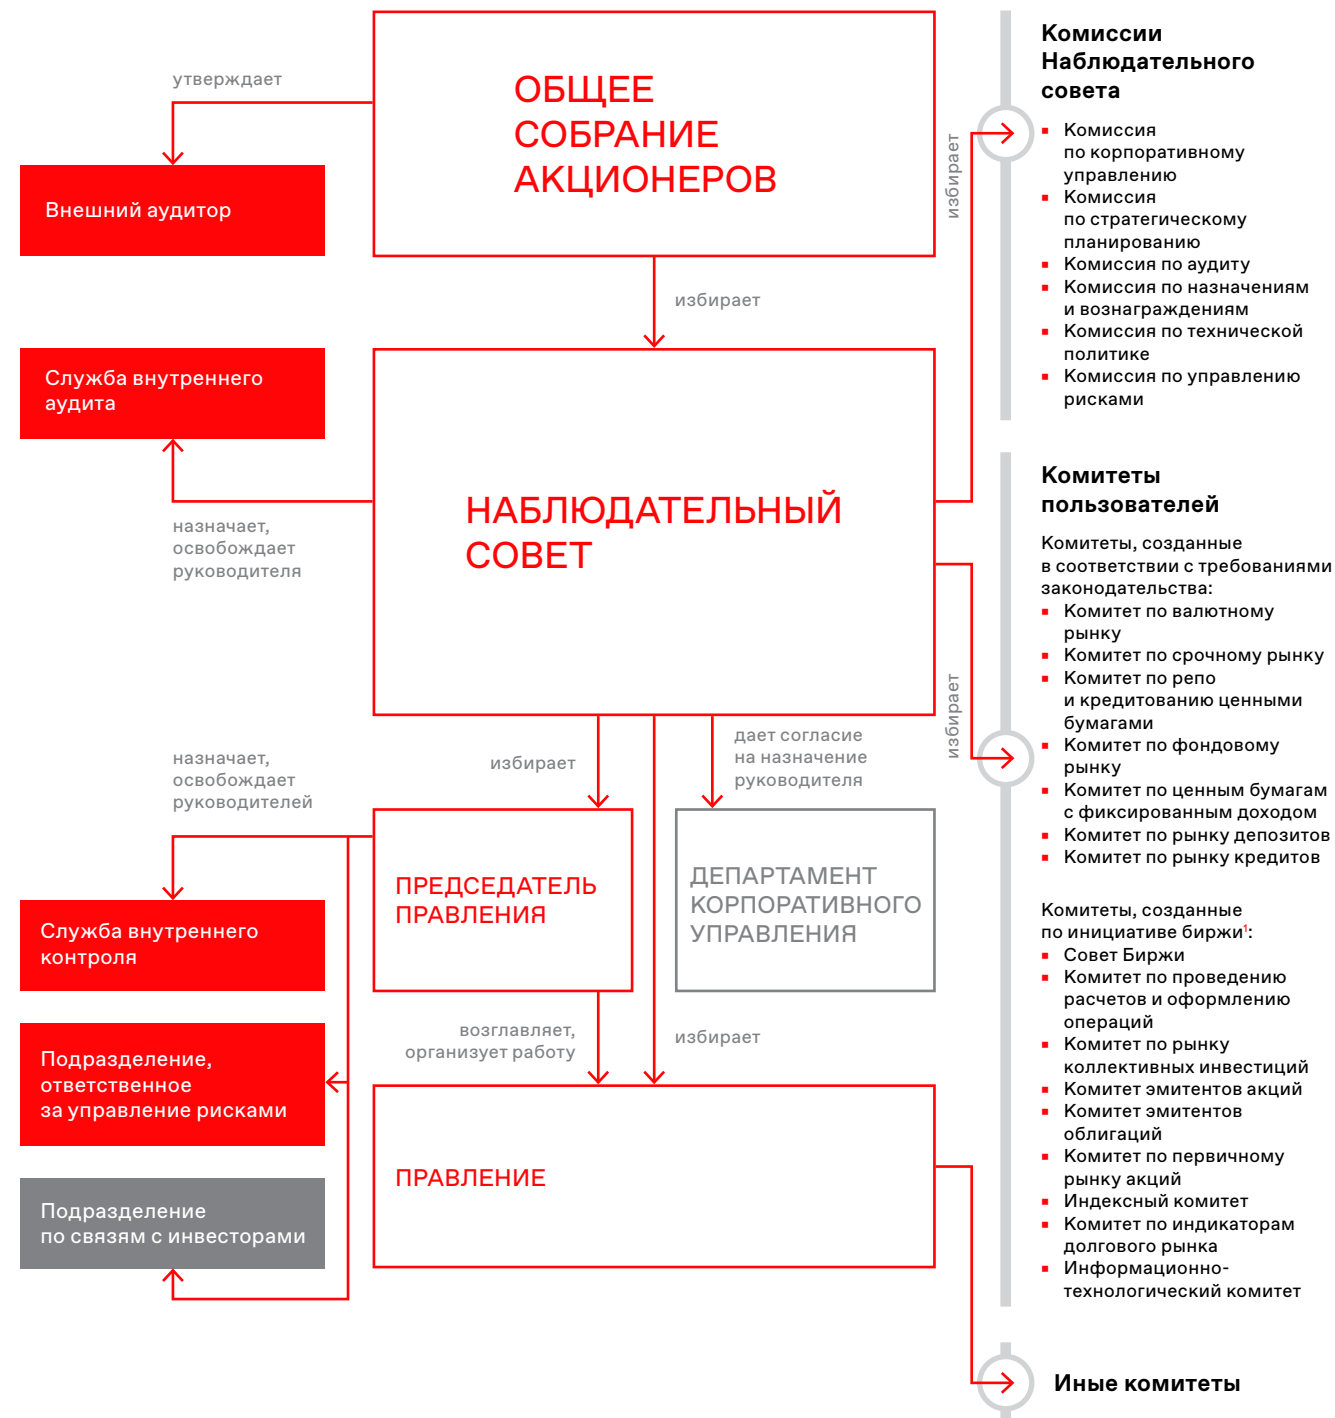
утверждает

ОБЩЕЕ СОБРАНИЕ АКЦИОНЕРОВ

Внешний аудитор

избирает

избирает

Служба внутреннего аудита

НАБЛЮДАТЕЛЬНЫЙ СОВЕТ

назначает, освобождает руководителя

назначает, освобождает руководителей

избирает

дает согласие на назначение руководителя

избирает

Служба внутреннего контроля

ПРЕДСЕДАТЕЛЬ ПРАВЛЕНИЯ

ДЕПАРТАМЕНТ КОРПОРАТИВНОГО УПРАВЛЕНИЯ

возглавляет, организует работу

избирает

Подразделение, ответственное за управление рисками

ПРАВЛЕНИЕ

Подразделение по связям с инвесторами

Комиссии Наблюдательного совета

- Комиссия по корпоративному управлению
- Комиссия по стратегическому планированию
- Комиссия по аудиту
- Комиссия по назначениям и вознаграждениям
- Комиссия по технической политике
- Комиссия по управлению рисками

Комитеты пользователей

Комитеты, созданные в соответствии с требованиями законодательства:
- Комитет по валютному рынку
- Комитет по срочному рынку
- Комитет по репо и кредитованию ценными бумагами
- Комитет по фондовому рынку
- Комитет по ценным бумагам с фиксированным доходом
- Комитет по рынку депозитов
- Комитет по рынку кредитов

Комитеты, созданные по инициативе биржи$^1$:
- Совет Биржи
- Комитет по проведению расчетов и оформлению операций
- Комитет по рынку коллективных инвестиций
- Комитет эмитентов акций
- Комитет эмитентов облигаций
- Комитет по первичному рынку акций
- Индексный комитет
- Комитет по индикаторам долгового рынка
- Информационно-технологический комитет

Иные комитеты